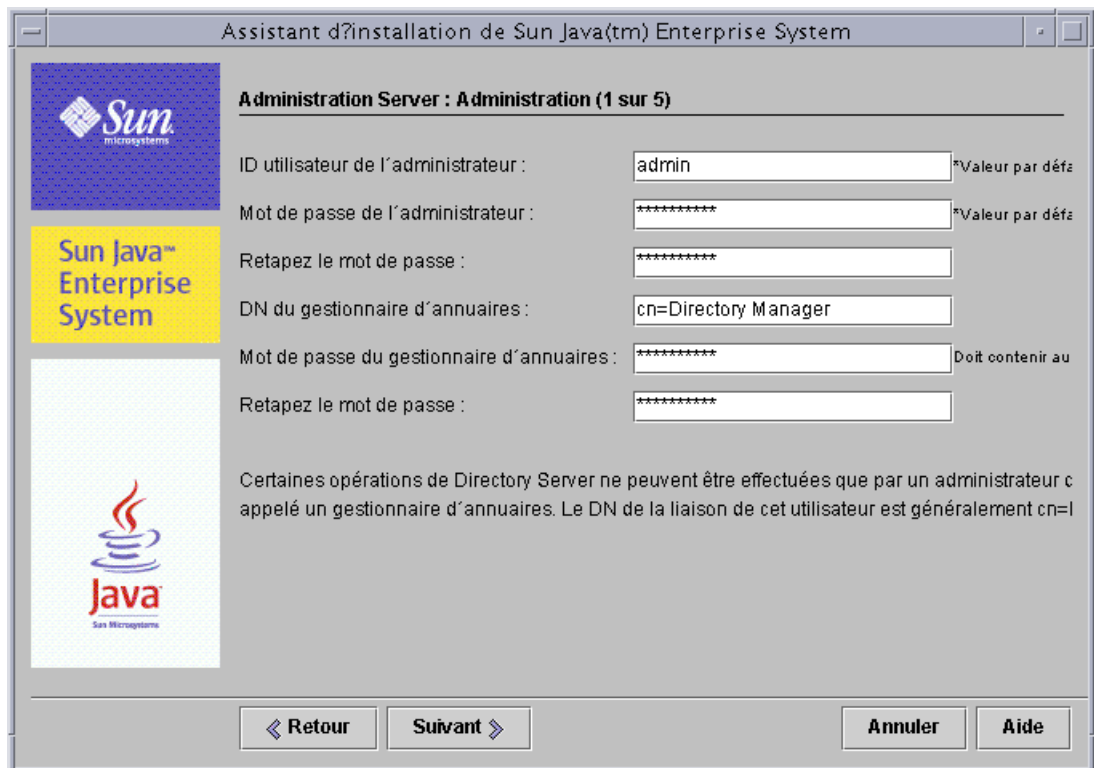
Assistant d?installation de Sun Java(tm) Enterprise System

Sun microsystems

Sun Java™ Enterprise System

Java Sun Microsystems

Administration Server : Administration (1 sur 5)

ID utilisateur de l´administrateur : admin *Valeur par défa

Mot de passe de l´administrateur : ********** *Valeur par défa

Retapez le mot de passe : **********

DN du gestionnaire d´annuaires : cn=Directory Manager

Mot de passe du gestionnaire d´annuaires : ********** Doit contenir au

Retapez le mot de passe : **********

Certaines opérations de Directory Server ne peuvent être effectuées que par un administrateur c appelé un gestionnaire d´annuaires. Le DN de la liaison de cet utilisateur est généralement cn=I

« Retour Suivant » Annuler Aide